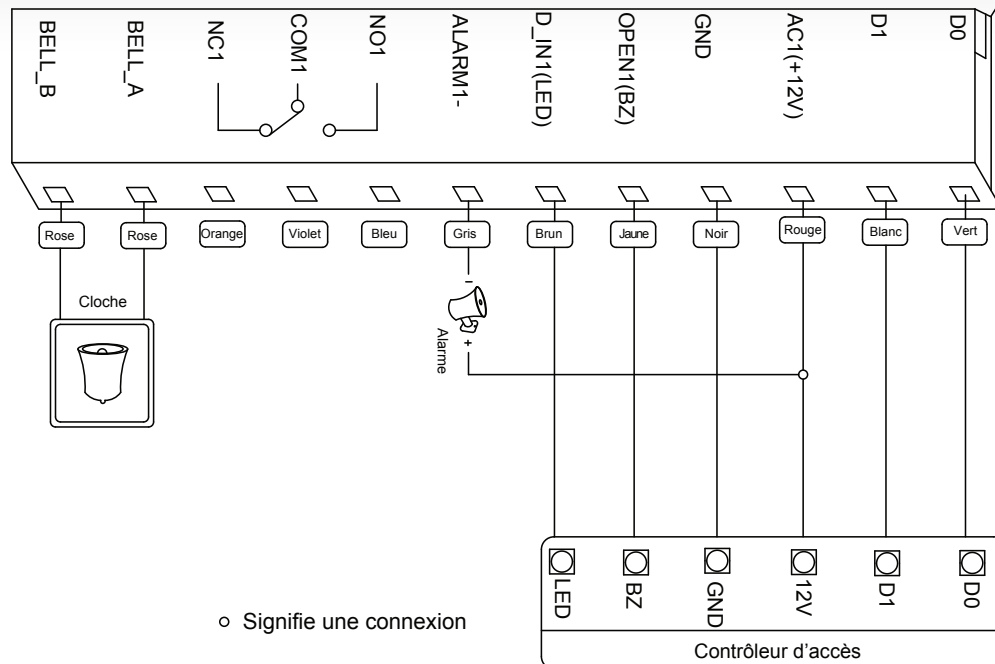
BELL_B
BELL_A
NC1
COM1
NO1
ALARM1-
D_IN1(LED)
OPEN1(BZ)
GND
AC1(+12V)
D1
D0

Rose
Rose
Orange
Violet
Bleu
Gris
Brun
Jaune
Noir
Rouge
Blanc
Vert

Cloche

-
+
Alarme

LED
BZ
GND
12V
D1
D0

Contrôleur d'accès

○ Signifie une connexion